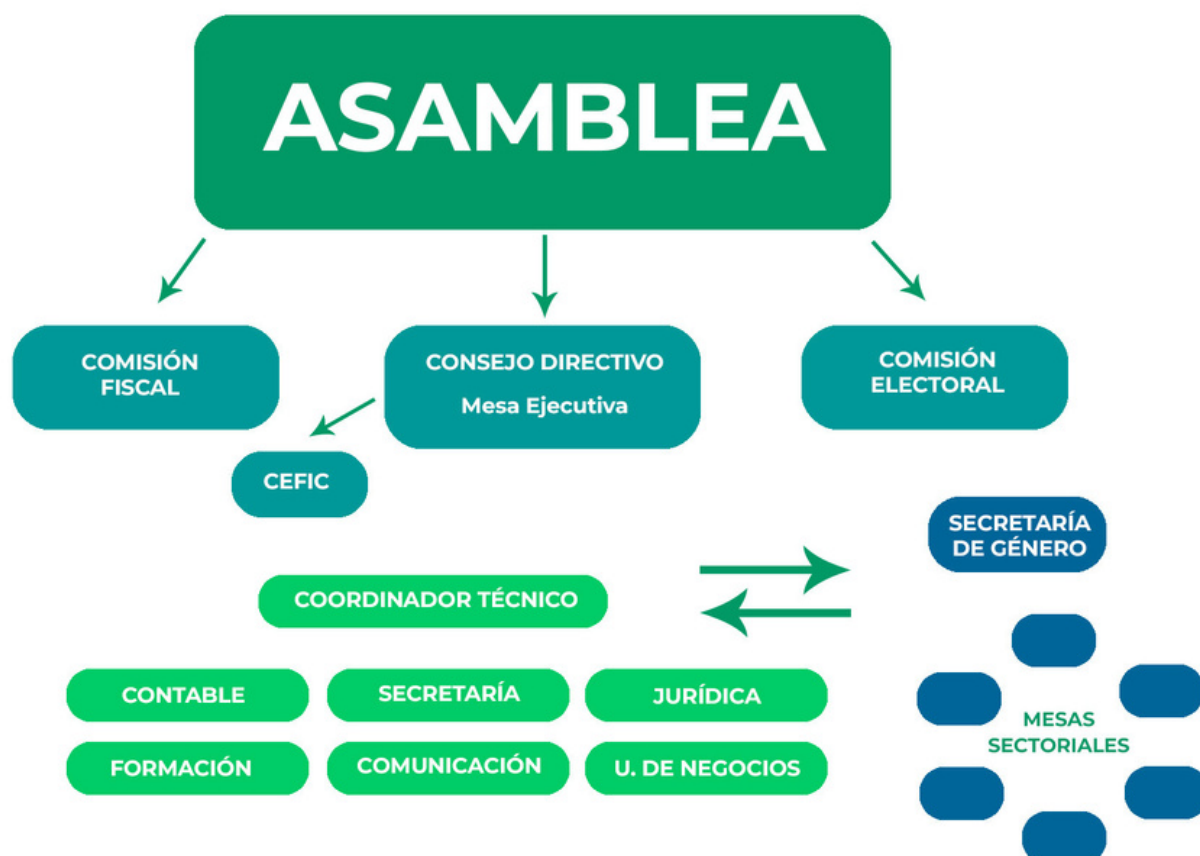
ASAMBLEA

COMISIÓN FISCAL

CONSEJO DIRECTIVO
Mesa Ejecutiva

COMISIÓN ELECTORAL

CEFIC

SECRETARÍA DE GÉNERO

COORDINADOR TÉCNICO

CONTABLE

SECRETARÍA

JURÍDICA

FORMACIÓN

COMUNICACIÓN

U. DE NEGOCIOS

MESAS SECTORIALES